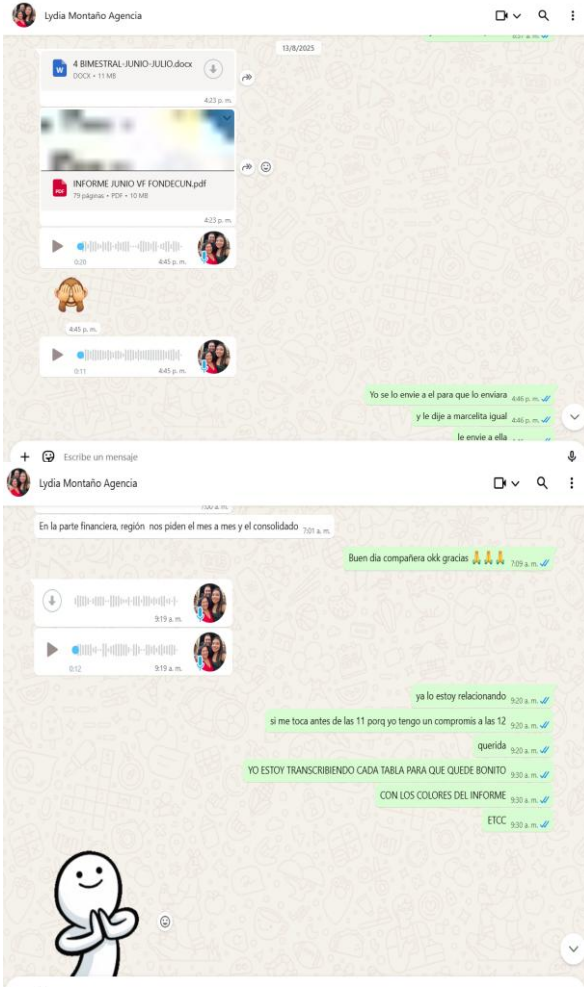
Lydia Montaño Agencia

13/8/2025

4 BIMESTRAL-JUNIO-JULIO.docx
DOCX • 11 MB
4:23 p. m.

INFORME JUNIO VF FONDECUN.pdf
79 páginas • PDF • 10 MB
4:23 p. m.

0:20 4:45 p. m.

4:45 p. m.

0:11 4:45 p. m.

Yo se lo envie a el para que lo enviara 4:46 p. m.

y le dije a marcelita igual 4:46 p. m.

le envie a ella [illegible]

Escribe un mensaje

Lydia Montaño Agencia

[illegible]

En la parte financiera, región nos piden el mes a mes y el consolidado 7:01 a. m.

Buen dia compañera okk gracias 🙏🙏🙏 7:09 a. m.

9:19 a. m.

0:12 9:19 a. m.

ya lo estoy relacionando 9:20 a. m.

si me toca antes de las 11 porq yo tengo un compromis a las 12 9:20 a. m.

querida 9:20 a. m.

YO ESTOY TRANSCRIBIENDO CADA TABLA PARA QUE QUEDE BONITO 9:30 a. m.

CON LOS COLORES DEL INFORME 9:30 a. m.

ETCC 9:30 a. m.